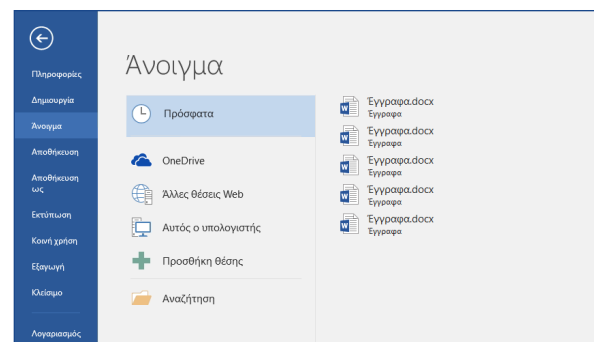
Πληροφορίες
Δημιουργία
Άνοιγμα
Αποθήκευση
Αποθήκευση ως
Εκτύπωση
Κοινή χρήση
Εξαγωγή
Κλείσιμο
Λογαριασμός

Άνοιγμα

Πρόσφατα
OneDrive
Άλλες θέσεις Web
Αυτός ο υπολογιστής
Προσθήκη θέσης
Αναζήτηση

Έγγραφα.docx
Έγγραφα
Έγγραφα.docx
Έγγραφα
Έγγραφα.docx
Έγγραφα
Έγγραφα.docx
Έγγραφα
Έγγραφα.docx
Έγγραφα